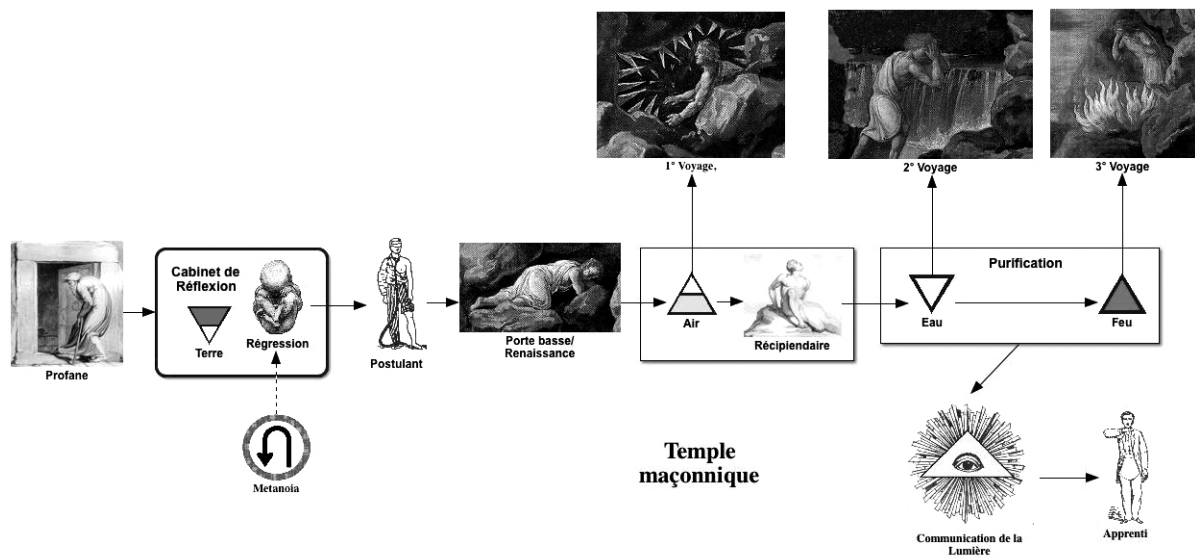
1° Voyage,

2° Voyage

3° Voyage

Profane

Cabinet de Réflexion

Terre

Régression

Metanoia

Postulant

Porte basse/ Renaissance

Air

Récipiendaire

Purification

Eau

Feu

Temple maçonnique

Communication de la Lumière

Apprenti